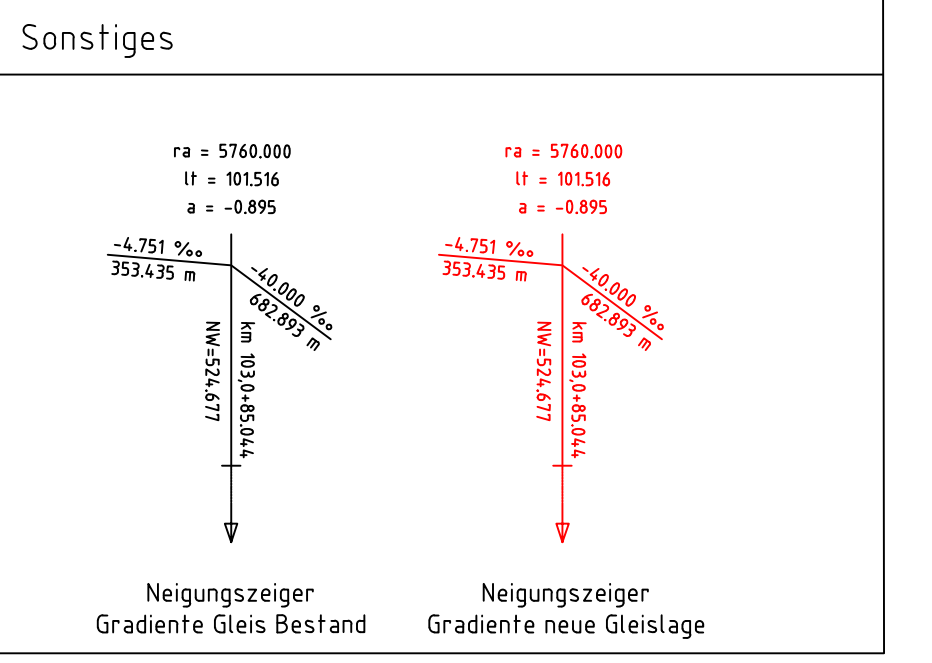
Sonstiges

ra = 5760.000
lt = 101.516
a = -0.895

-4.751 ‰
353.435 m
-40.000 ‰
682.893 m
NW=524.677
km 103,0+85.044

Neigungszeiger
Gradiente Gleis Bestand

ra = 5760.000
lt = 101.516
a = -0.895

-4.751 ‰
353.435 m
-40.000 ‰
682.893 m
NW=524.677
km 103,0+85.044

Neigungszeiger
Gradiente neue Gleislage